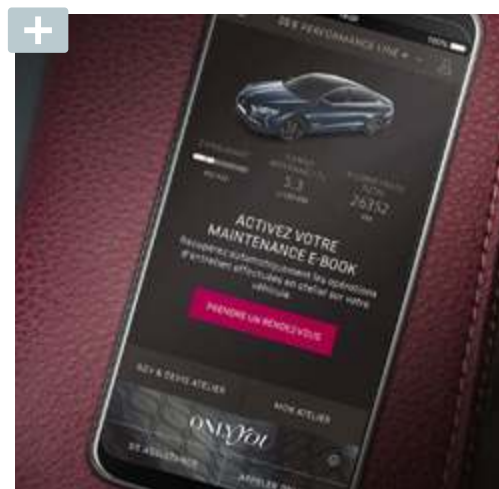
+

DS 9 PERFORMANCE LINE+

100%

3,3

26352

ACTIVEZ VOTRE MAINTENANCE E-BOOK

Récupérez automatiquement les opérations d'entretien effectuées en atelier sur votre véhicule.

PRENDRE UN RENDEZ-VOUS

RDV & DEVIS ATELIER

MON ATELIER

ONLYYOU

DS ASSISTANCE

ATELIER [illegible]